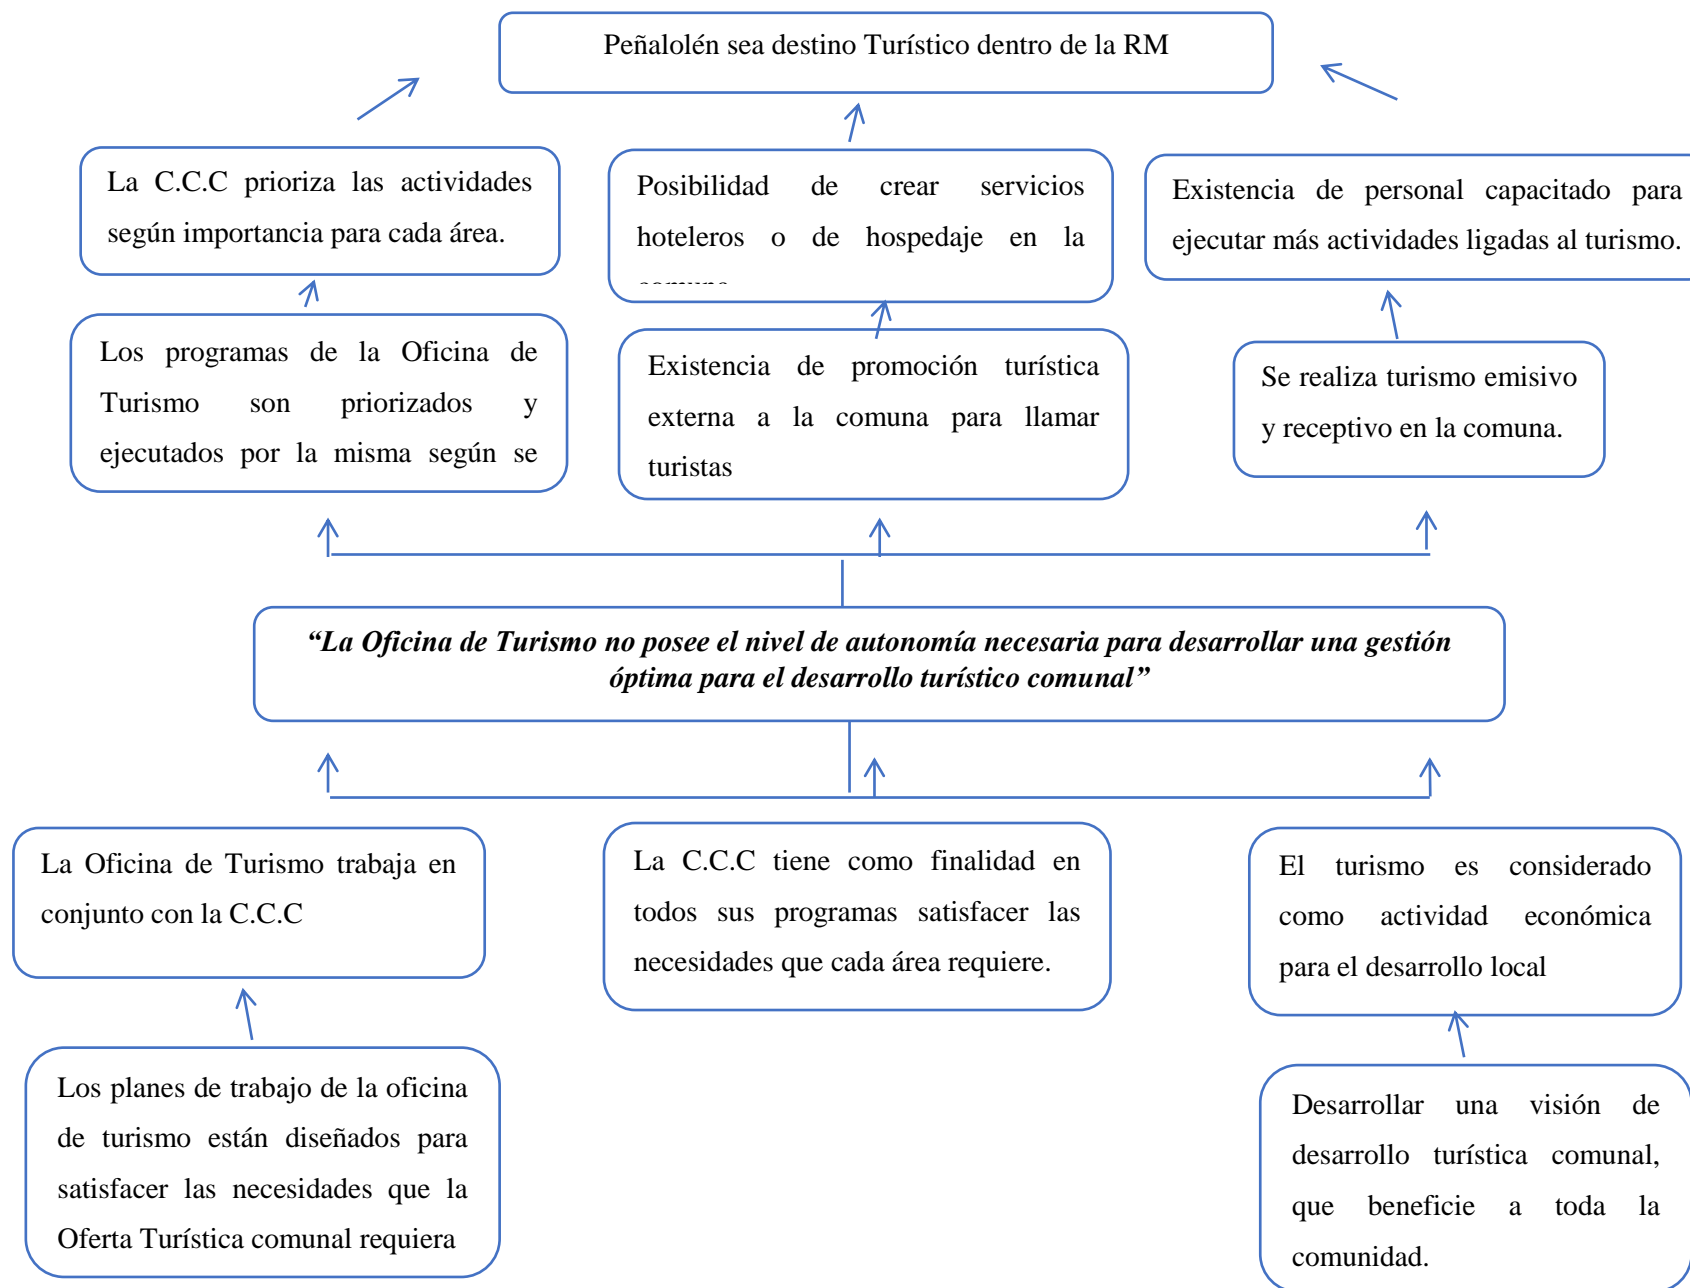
Peñalolén sea destino Turístico dentro de la RM

La C.C.C prioriza las actividades según importancia para cada área.

Posibilidad de crear servicios hoteleros o de hospedaje en la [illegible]

Existencia de personal capacitado para ejecutar más actividades ligadas al turismo.

Los programas de la Oficina de Turismo son priorizados y ejecutados por la misma según se

Existencia de promoción turística externa a la comuna para llamar turistas

Se realiza turismo emisivo y receptivo en la comuna.

*“La Oficina de Turismo no posee el nivel de autonomía necesaria para desarrollar una gestión óptima para el desarrollo turístico comunal”*

La Oficina de Turismo trabaja en conjunto con la C.C.C

La C.C.C tiene como finalidad en todos sus programas satisfacer las necesidades que cada área requiere.

El turismo es considerado como actividad económica para el desarrollo local

Los planes de trabajo de la oficina de turismo están diseñados para satisfacer las necesidades que la Oferta Turística comunal requiera

Desarrollar una visión de desarrollo turística comunal, que beneficie a toda la comunidad.